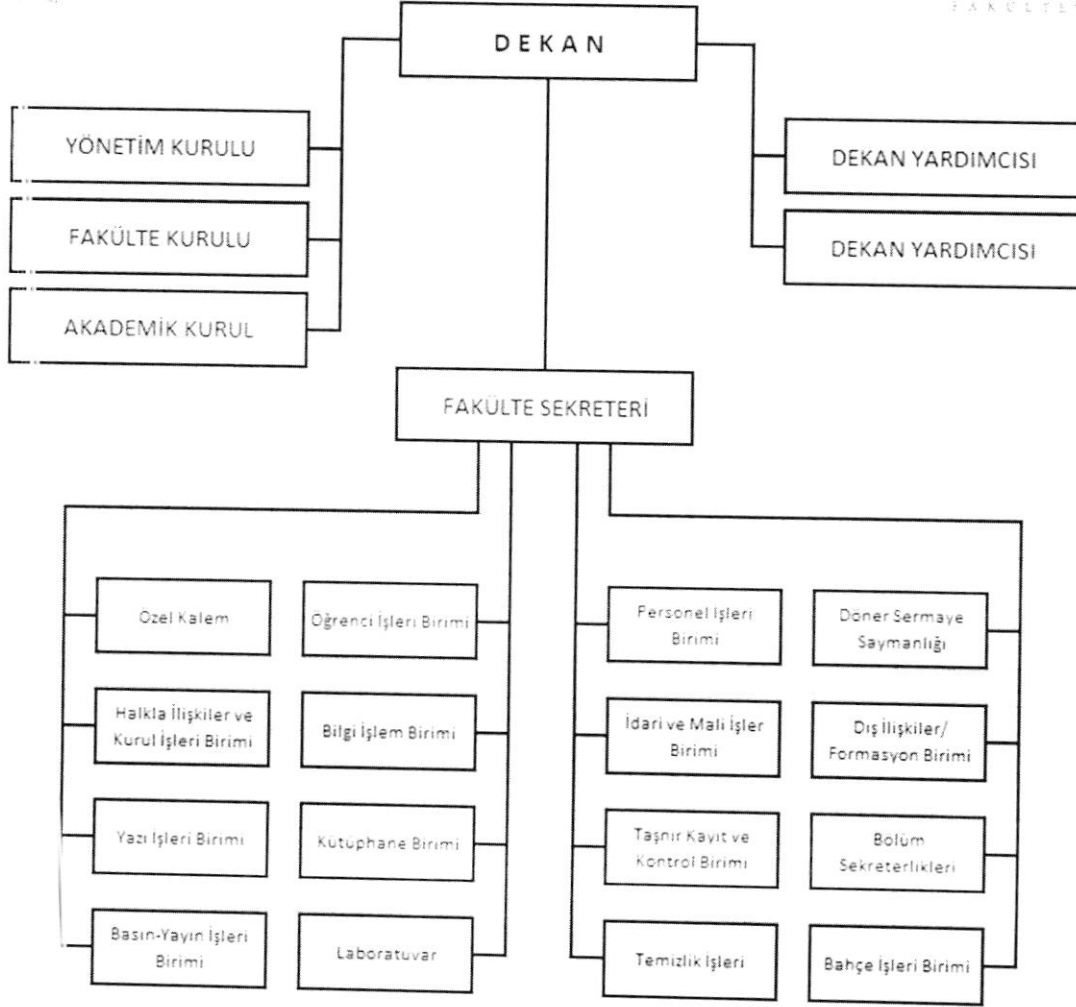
FAKÜLTE

DEKAN

YÖNETİM KURULU

FAKÜLTE KURULU

AKADEMİK KURUL

DEKAN YARDIMCISI

DEKAN YARDIMCISI

FAKÜLTE SEKRETERİ

Ozel Kalem

Halkla İlişkiler ve Kurul İşleri Birimi

Yazı İşleri Birimi

Basın-Yayın İşleri Birimi

Öğrenci İşleri Birimi

Bilgi İşlem Birimi

Kütüphane Birimi

Laboratuvar

Personel İşleri Birimi

İdari ve Mali İşler Birimi

Taşnır Kayıt ve Kontrol Birimi

Temizlik İşleri

Döner Sermaye Saymanlığı

Dış İlişkiler/ Formasyon Birimi

Bolüm Sekreterlikleri

Bahçe İşleri Birimi